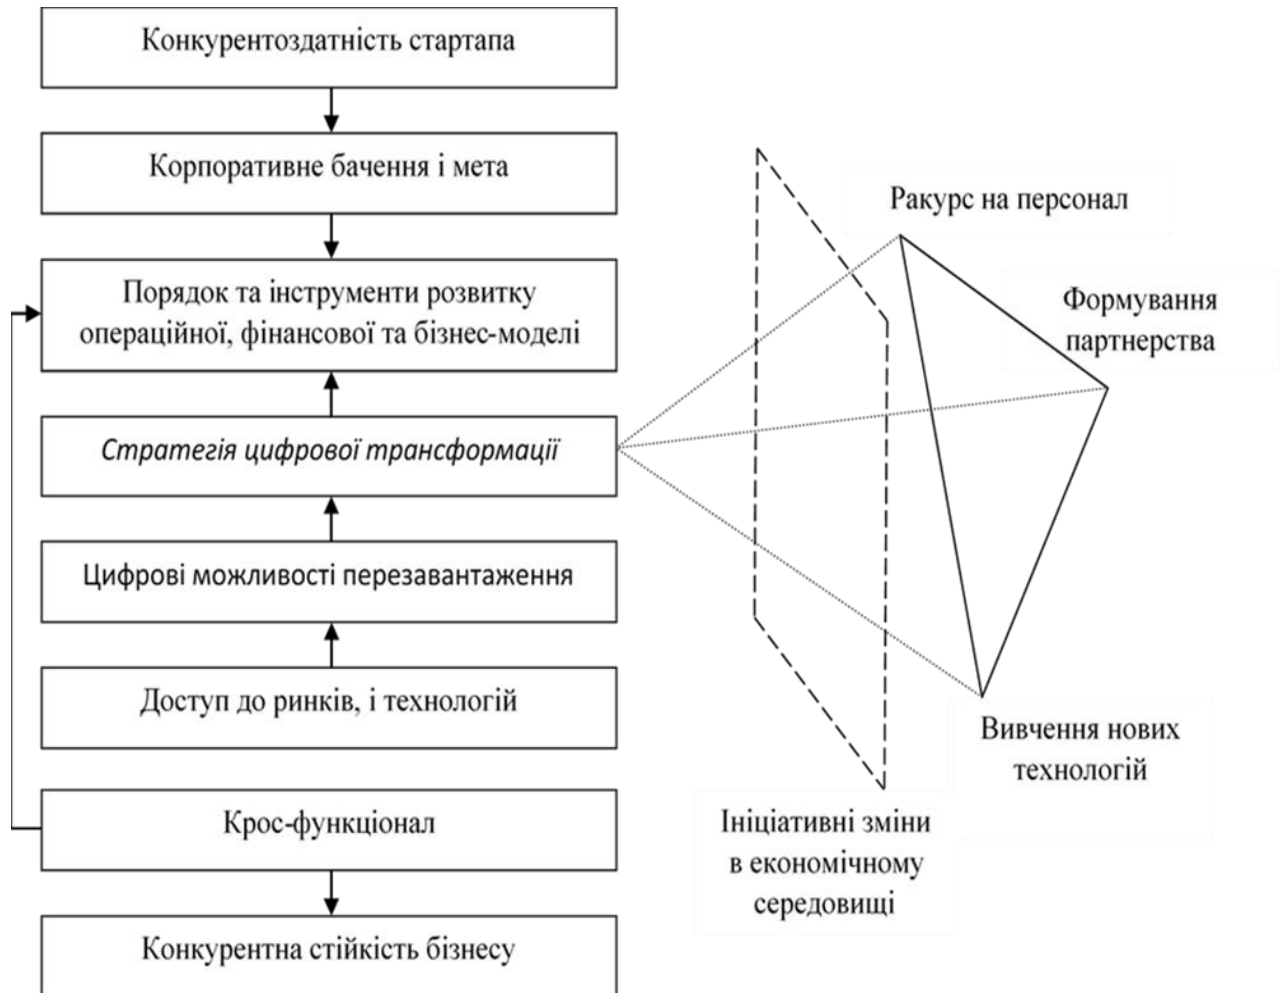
Конкурентоздатність стартапа

Корпоративне бачення і мета

Порядок та інструменти розвитку операційної, фінансової та бізнес-моделі

Стратегія цифрової трансформації

Цифрові можливості перезавантаження

Доступ до ринків, і технологій

Крос-функціонал

Конкурентна стійкість бізнесу

Ракурс на персонал

Формування партнерства

Вивчення нових технологій

Ініціативні зміни в економічному середовищі